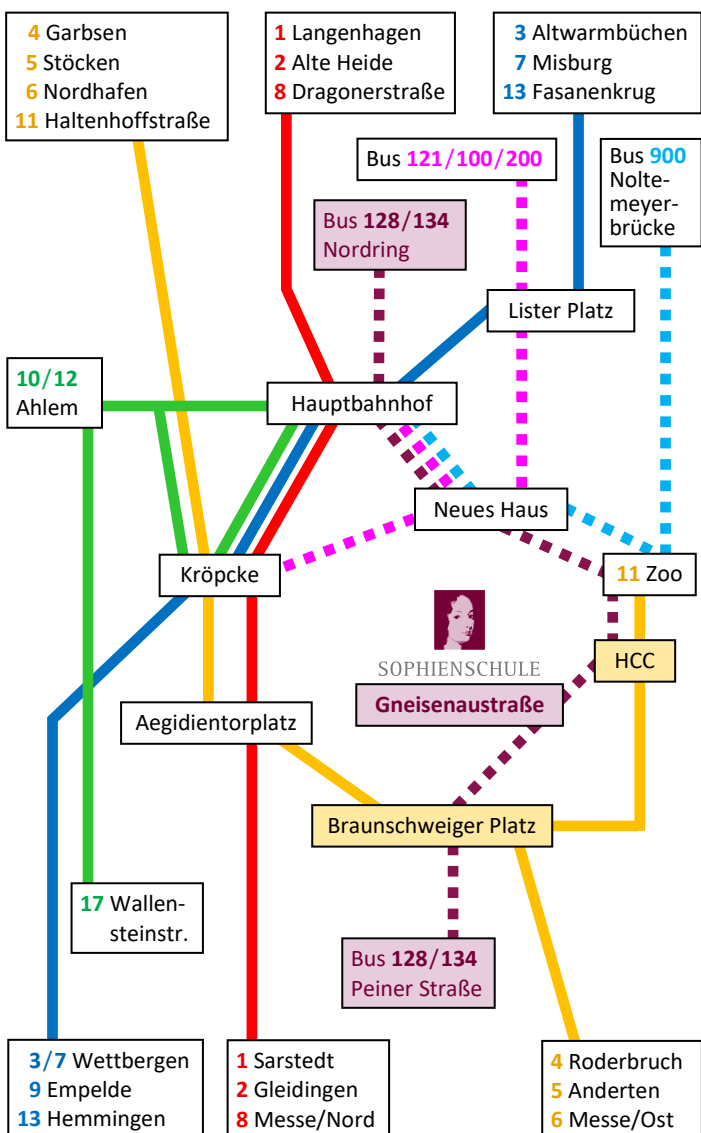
4 Garbsen
5 Stöcken
6 Nordhafen
11 Haltenhoffstraße

1 Langenhagen
2 Alte Heide
8 Dragonerstraße

3 Altwarmbüchen
7 Misburg
13 Fasanenkrug

Bus 121/100/200

Bus 900 Noltemeyerbrücke

Bus 128/134 Nordring

Lister Platz

10/12 Ahlem

Hauptbahnhof

Neues Haus

Kröpcke

11 Zoo

SOPHIENSCHULE

HCC

Gneisenaustraße

Aegidientorplatz

Braunschweiger Platz

17 Wallensteinstr.

Bus 128/134 Peiner Straße

3/7 Wettbergen
9 Empelde
13 Hemmingen

1 Sarstedt
2 Gleidingen
8 Messe/Nord

4 Roderbruch
5 Anderten
6 Messe/Ost